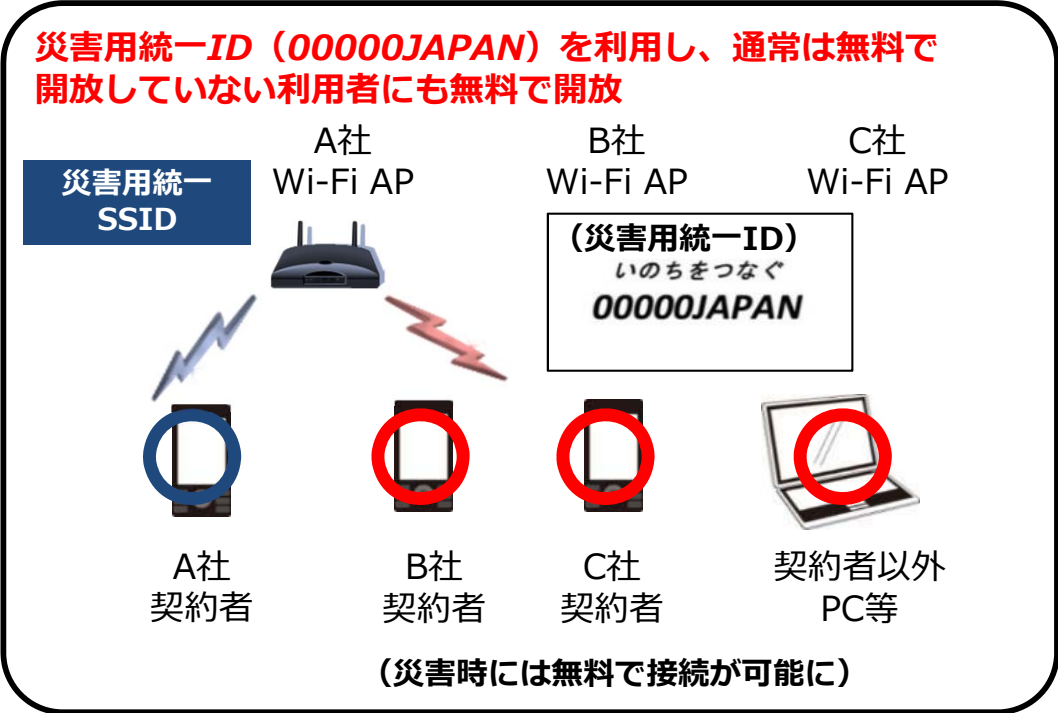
災害用統一ID（00000JAPAN）を利用し、通常は無料で開放していない利用者にも無料で開放

災害用統一SSID

A社
Wi-Fi AP

B社
Wi-Fi AP

C社
Wi-Fi AP

（災害用統一ID）
いのちをつなぐ
00000JAPAN

A社
契約者

B社
契約者

C社
契約者

契約者以外
PC等

（災害時には無料で接続が可能に）